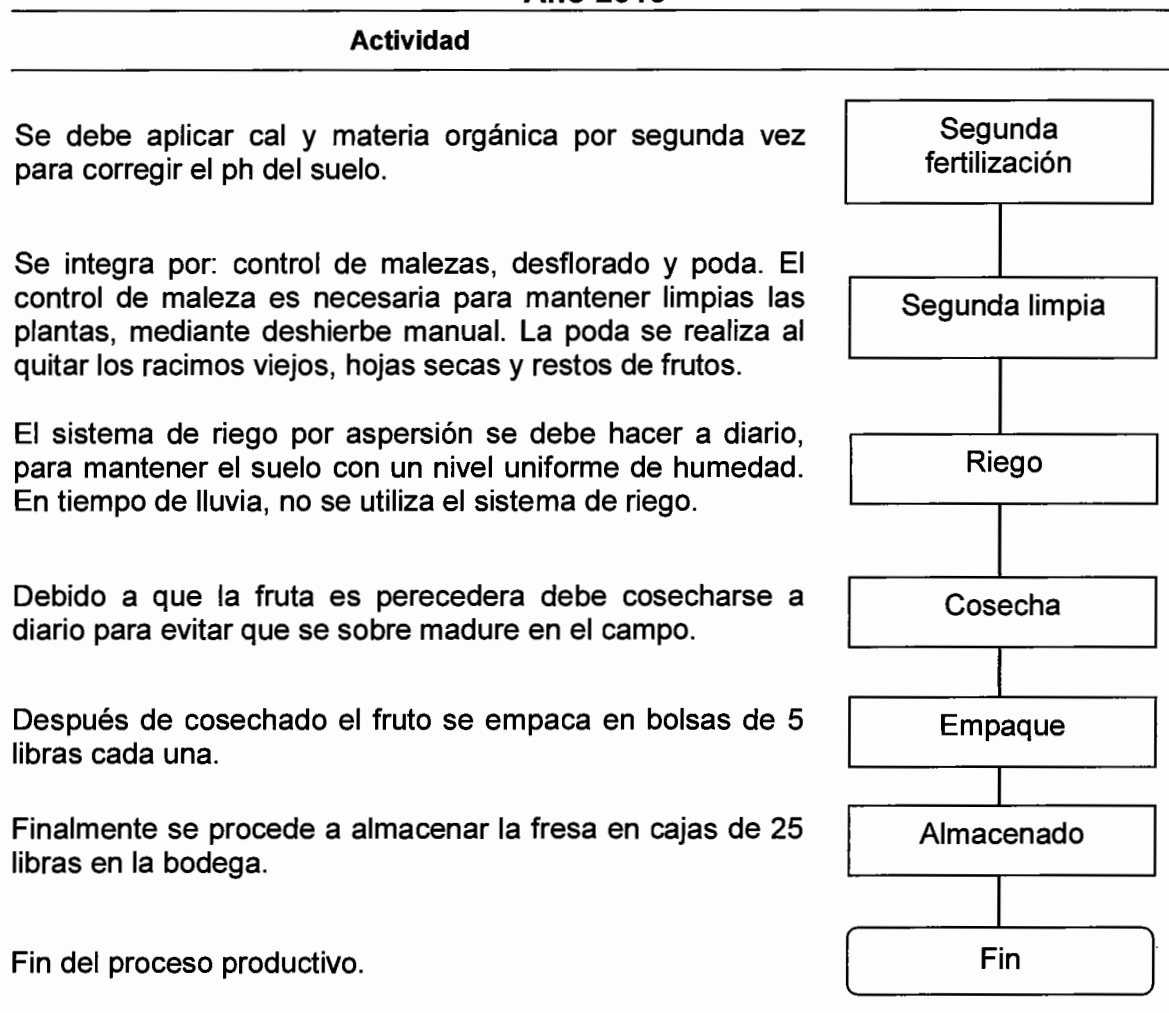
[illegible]

Actividad

Se debe aplicar cal y materia orgánica por segunda vez para corregir el ph del suelo.

Segunda fertilización

Se integra por: control de malezas, desflorado y poda. El control de maleza es necesaria para mantener limpias las plantas, mediante deshierbe manual. La poda se realiza al quitar los racimos viejos, hojas secas y restos de frutos.

Segunda limpia

El sistema de riego por aspersión se debe hacer a diario, para mantener el suelo con un nivel uniforme de humedad. En tiempo de lluvia, no se utiliza el sistema de riego.

Riego

Debido a que la fruta es perecedera debe cosecharse a diario para evitar que se sobre madure en el campo.

Cosecha

Después de cosechado el fruto se empaca en bolsas de 5 libras cada una.

Empaque

Finalmente se procede a almacenar la fresa en cajas de 25 libras en la bodega.

Almacenado

Fin del proceso productivo.

Fin